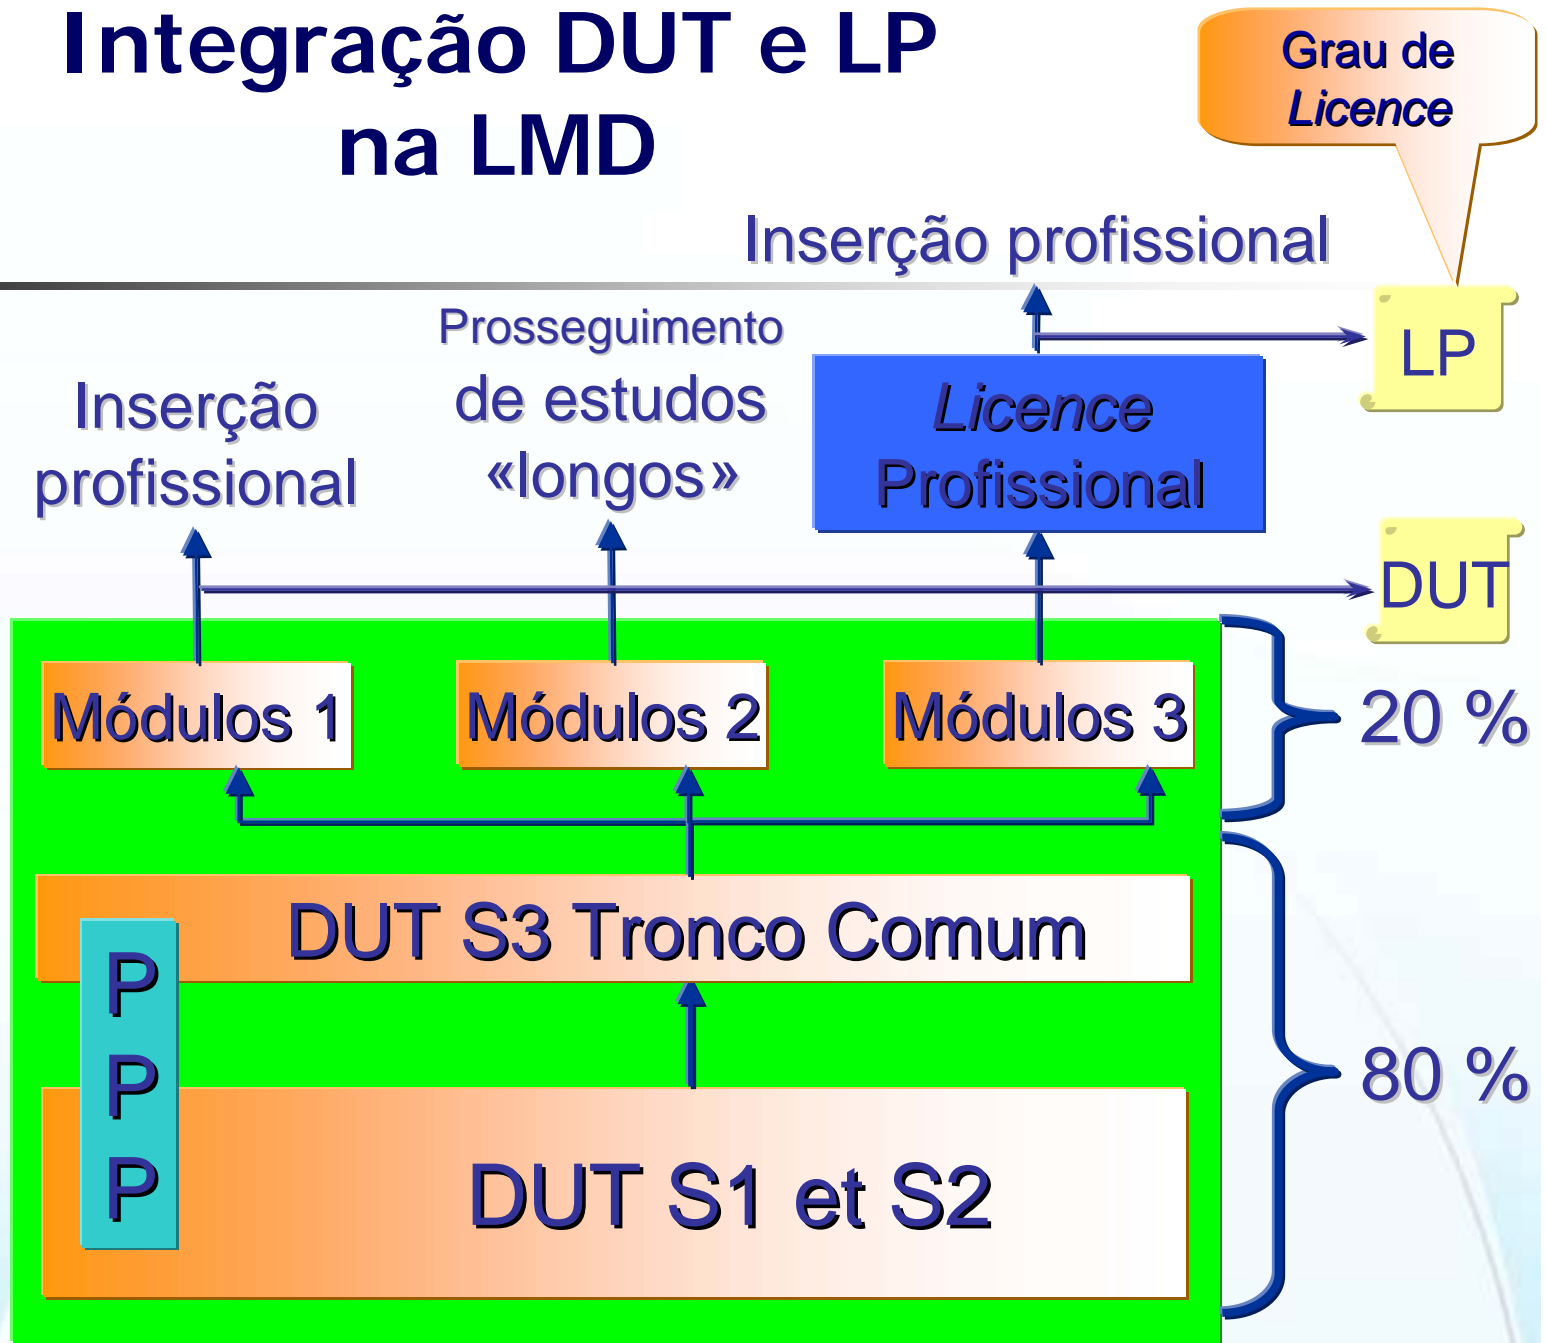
Integração DUT e LP na LMD

Grau de *Licence*

Inserção profissional

LP

Prosseguimento de estudos «longos»

Inserção profissional

*Licence* Profissional

DUT

Módulos 1

Módulos 2

Módulos 3

20 %

DUT S3 Tronco Comum

P P P

DUT S1 et S2

80 %